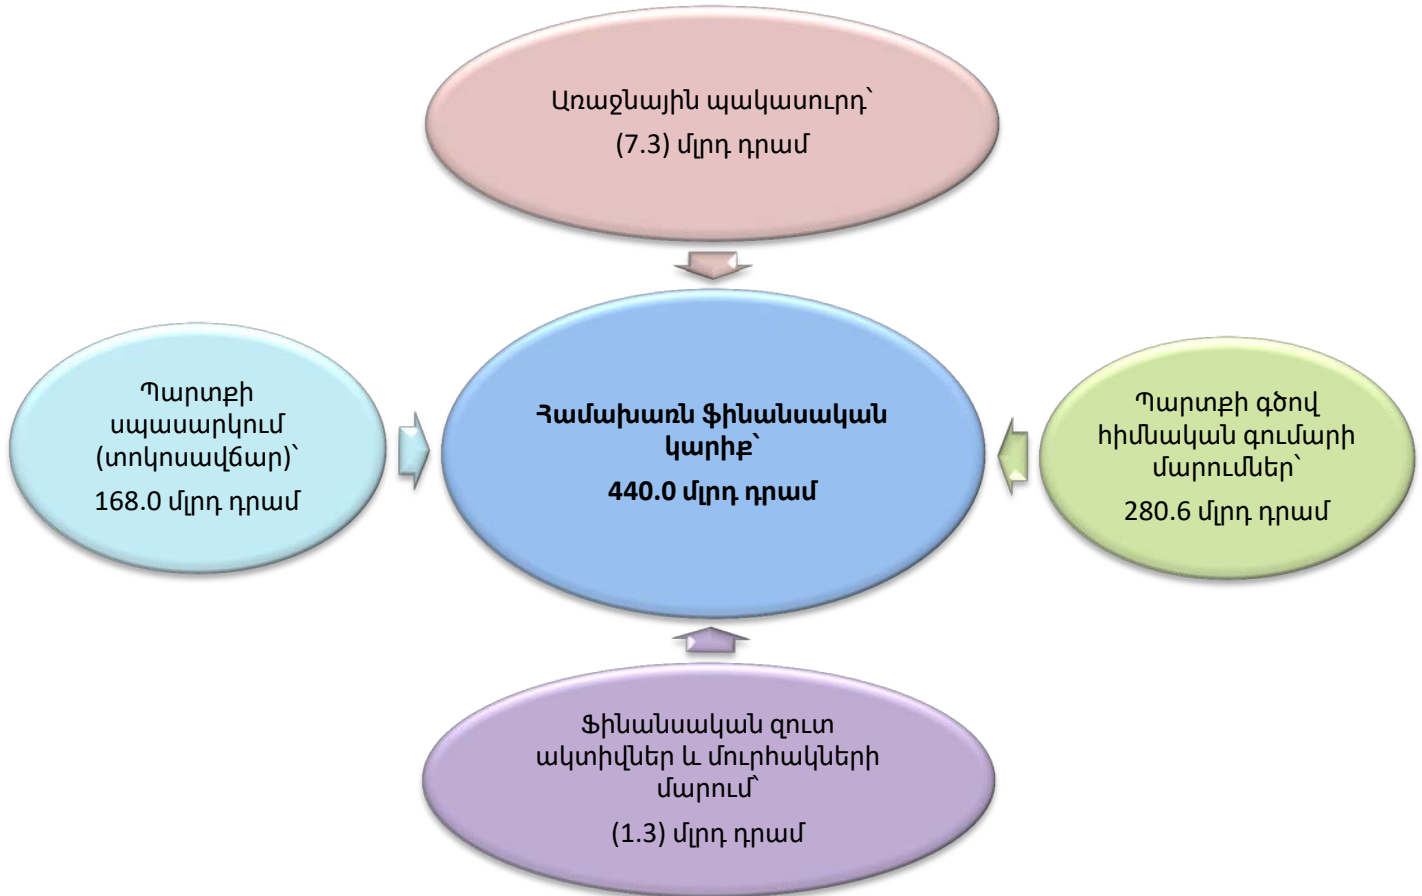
Առաջնային պակասուրդ՝
(7.3) մլրդ դրամ

Պարտքի սպասարկում (տոկոսավճար)՝
168.0 մլրդ դրամ

Համախառն ֆինանսական կարիք՝
440.0 մլրդ դրամ

Պարտքի գծով հիմնական գումարի մարումներ՝
280.6 մլրդ դրամ

Ֆինանսական զուտ ակտիվներ և մուրհակների մարում՝
(1.3) մլրդ դրամ